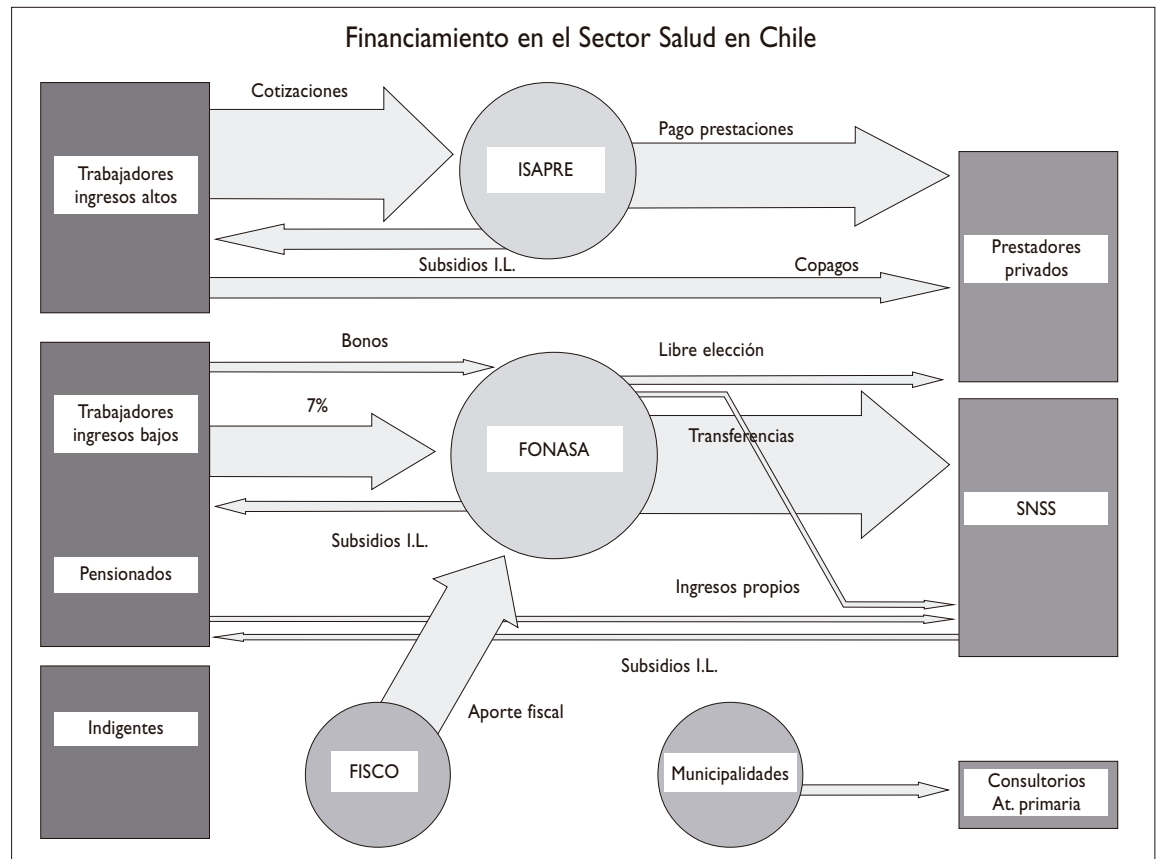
Financiamiento en el Sector Salud en Chile

Cotizaciones

Trabajadores ingresos altos

ISAPRE

Pago prestaciones

Prestadores privados

Subsidios I.L.

Copagos

Bonos

Libre elección

Trabajadores ingresos bajos

7%

FONASA

Transferencias

SNSS

Subsidios I.L.

Pensionados

Ingresos propios

Subsidios I.L.

Indigentes

Aporte fiscal

FISCO

Municipalidades

Consultorios At. primaria